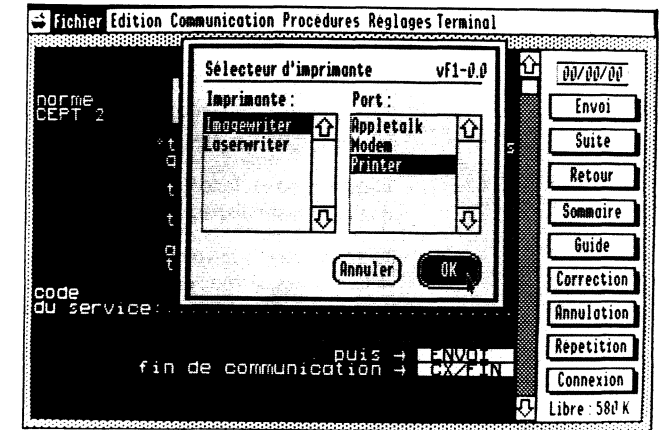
Fichier Edition Communication Procedures Reglages Terminal

norme
CEPT 2

Sélecteur d'imprimante vf1-0.0

Imprimante :
Imagewriter
Laserwriter

Port :
Appletalk
Modem
Printer

Annuler
OK

t
a
t
t
a
t
s

code
du service:

puis → ENVOI
fin de communication → CX/FIN

00/00/00
Envoi
Suite
Retour
Sommaire
Guide
Correction
Annulation
Repetition
Connexion
Libre : 580 K